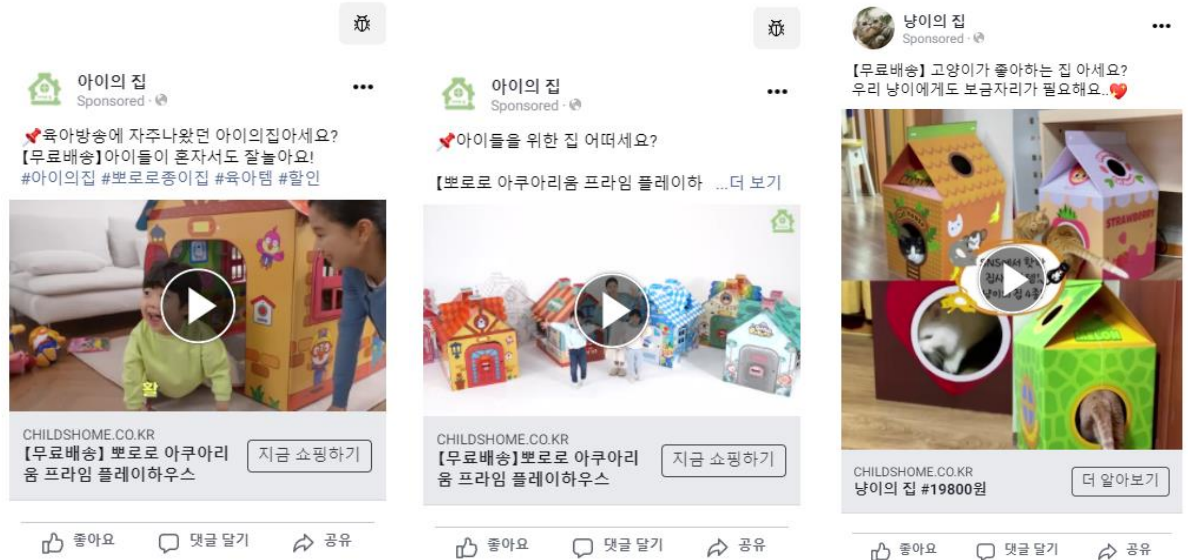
아이의 집
Sponsored ·

📌육아방송에 자주나왔던 아이의집아세요?
【무료배송】아이들이 혼자서도 잘놀아요!
#아이의집 #뽀로로종이집 #육아템 #할인

CHILDSHOME.CO.KR
【무료배송】뽀로로 아쿠아리움 프라임 플레이하우스
지금 쇼핑하기

좋아요 댓글 달기 공유

아이의 집
Sponsored ·

📌아이들을 위한 집 어떠세요?

【뽀로로 아쿠아리움 프라임 플레이하 ...더 보기

CHILDSHOME.CO.KR
【무료배송】뽀로로 아쿠아리움 프라임 플레이하우스
지금 쇼핑하기

좋아요 댓글 달기 공유

냥이의 집
Sponsored ·

【무료배송】고양이가 좋아하는 집 아세요?
우리 냥이에게도 보금자리가 필요해요..❤️

STRAWBERRY

CHILDSHOME.CO.KR
냥이의 집 #19800원
더 알아보기

좋아요 댓글 달기 공유